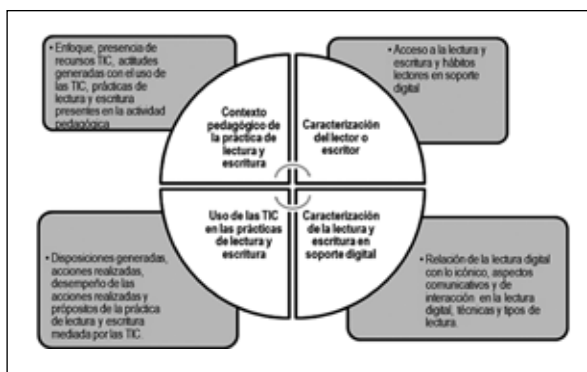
• Enfoque, presencia de recursos TIC, actitudes generadas con el uso de las TIC, prácticas de lectura y escritura presentes en la actividad pedagógica

Contexto pedagógico de la práctica de lectura y escritura

Caracterización del lector o escritor

• Acceso a la lectura y escritura y hábitos lectores en soporte digital

• Disposiciones generadas, acciones realizadas, desempeño de las acciones realizadas y propósitos de la práctica de lectura y escritura mediada por las TIC.

Uso de las TIC en las prácticas de lectura y escritura

Caracterización de la lectura y escritura en soporte digital

• Relación de la lectura digital con lo icónico, aspectos comunicativos y de interacción en la lectura digital, técnicas y tipos de lectura.